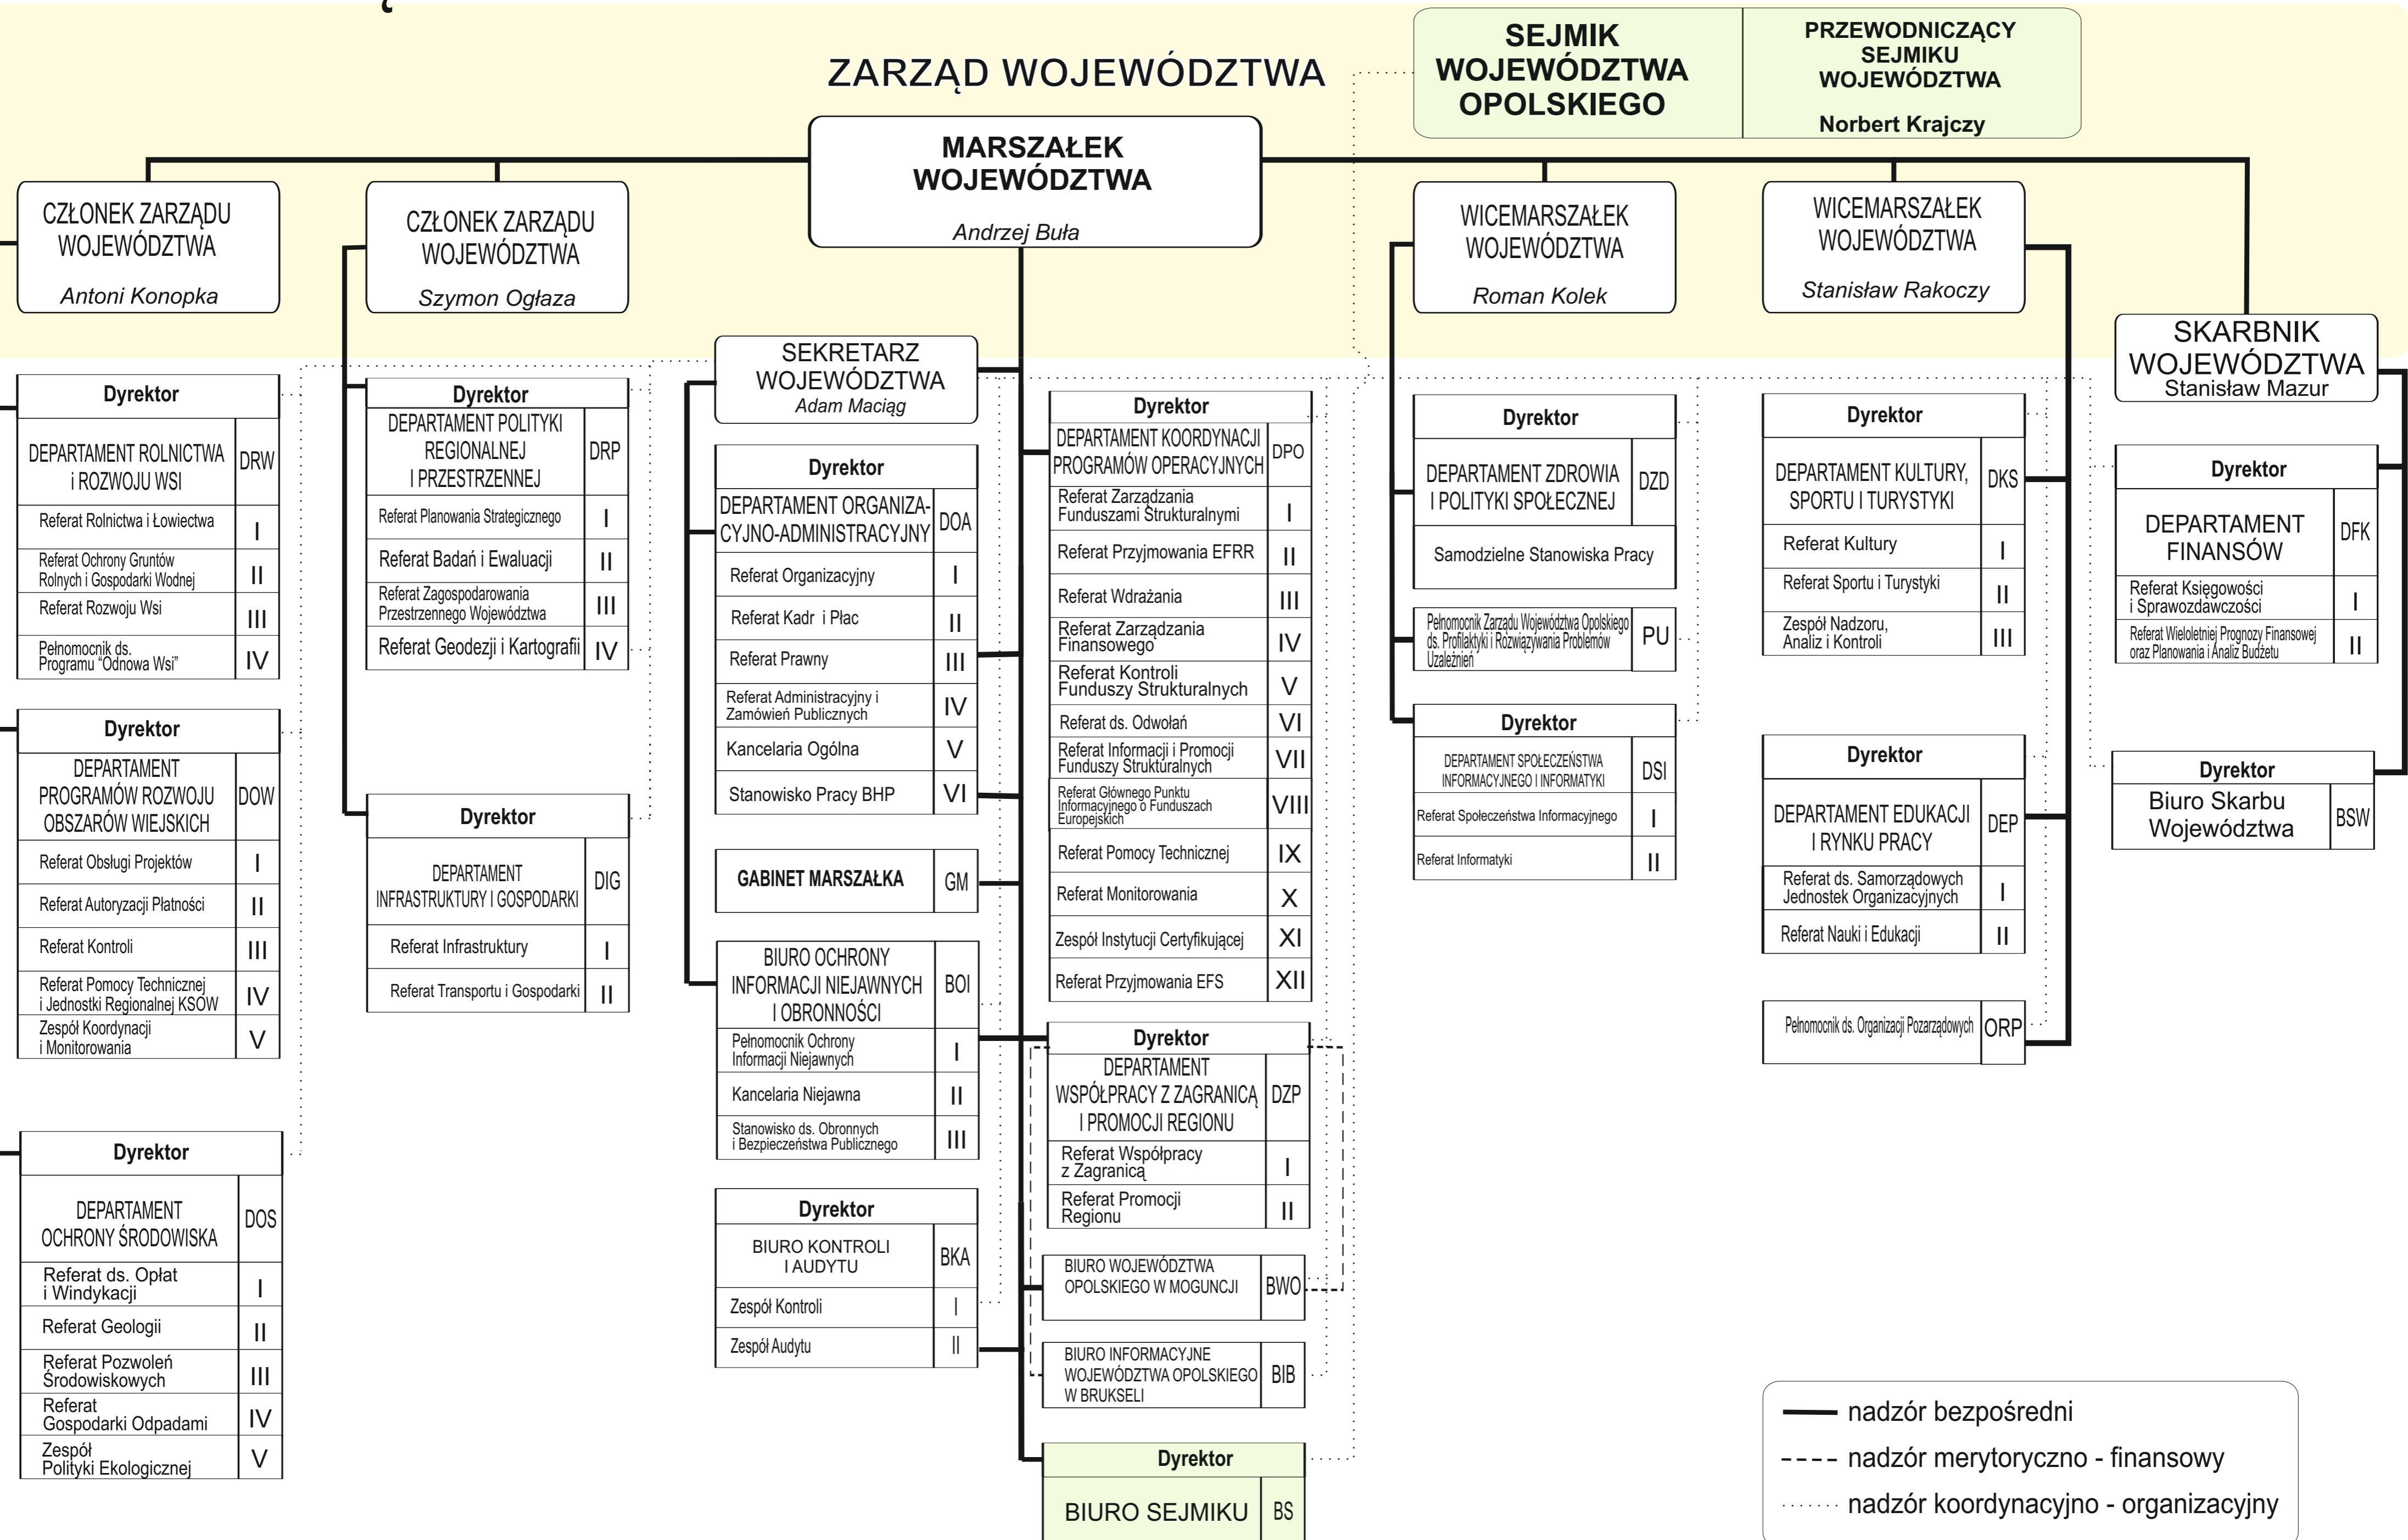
ZARZĄD WOJEWÓDZTWA

SEJMIK WOJEWÓDZTWA OPOLSKIEGO

PRZEWODNICZĄCY SEJMIKU WOJEWÓDZTWA
Norbert Krajczy

MARSZAŁEK WOJEWÓDZTWA
Andrzej Buła

CZŁONEK ZARZĄDU WOJEWÓDZTWA
Antoni Konopka

CZŁONEK ZARZĄDU WOJEWÓDZTWA
Szymon Ogłaza

WICEMARSZAŁEK WOJEWÓDZTWA
Roman Kolek

WICEMARSZAŁEK WOJEWÓDZTWA
Stanisław Rakoczy

SKARBNIK WOJEWÓDZTWA
Stanisław Mazur

SEKRETARZ WOJEWÓDZTWA
Adam Maciąg

| Dyrektor | |
|---|---|
| DEPARTAMENT ROLNICTWA i ROZWOJU WSI | DRW |
| Referat Rolnictwa i Łowiectwa | I |
| Referat Ochrony Gruntów Rolnych i Gospodarki Wodnej | II |
| Referat Rozwoju Wsi | III |
| Pełnomocnik ds. Programu "Odnowa Wsi" | IV |

| Dyrektor | |
|---|---|
| DEPARTAMENT PROGRAMÓW ROZWOJU OBSZARÓW WIEJSKICH | DOW |
| Referat Obsługi Projektów | I |
| Referat Autoryzacji Płatności | II |
| Referat Kontroli | III |
| Referat Pomocy Technicznej i Jednostki Regionalnej KSOW | IV |
| Zespół Koordynacji i Monitorowania | V |

| Dyrektor | |
|---|---|
| DEPARTAMENT OCHRONY ŚRODOWISKA | DOS |
| Referat ds. Opłat i Windykacji | I |
| Referat Geologii | II |
| Referat Pozwoleń Środowiskowych | III |
| Referat Gospodarki Odpadami | IV |
| Zespół Polityki Ekologicznej | V |

| Dyrektor | |
|---|---|
| DEPARTAMENT POLITYKI REGIONALNEJ I PRZESTRZENNEJ | DRP |
| Referat Planowania Strategicznego | I |
| Referat Badań i Ewaluacji | II |
| Referat Zagospodarowania Przestrzennego Województwa | III |
| Referat Geodezji i Kartografii | IV |

| Dyrektor | |
|---|---|
| DEPARTAMENT INFRASTRUKTURY I GOSPODARKI | DIG |
| Referat Infrastruktury | I |
| Referat Transportu i Gospodarki | II |

| Dyrektor | |
|---|---|
| DEPARTAMENT ORGANIZACYJNO-ADMINISTRACYJNY | DOA |
| Referat Organizacyjny | I |
| Referat Kadr i Płac | II |
| Referat Prawny | III |
| Referat Administracyjny i Zamówień Publicznych | IV |
| Kancelaria Ogólna | V |
| Stanowisko Pracy BHP | VI |

| GABINET MARSZAŁKA | GM |
|---|---|

| BIURO OCHRONY INFORMACJI NIEJAWNYCH I OBRONNOŚCI | BOI |
|---|---|
| Pełnomocnik Ochrony Informacji Niejawnych | I |
| Kancelaria Niejawna | II |
| Stanowisko ds. Obronnych i Bezpieczeństwa Publicznego | III |

| Dyrektor | |
|---|---|
| BIURO KONTROLI I AUDYTU | BKA |
| Zespół Kontroli | I |
| Zespół Audytu | II |

| Dyrektor | |
|---|---|
| DEPARTAMENT KOORDYNACJI PROGRAMÓW OPERACYJNYCH | DPO |
| Referat Zarządzania Funduszami Strukturalnymi | I |
| Referat Przyjmowania EFRR | II |
| Referat Wdrażania | III |
| Referat Zarządzania Finansowego | IV |
| Referat Kontroli Funduszy Strukturalnych | V |
| Referat ds. Odwołań | VI |
| Referat Informacji i Promocji Funduszy Strukturalnych | VII |
| Referat Głównego Punktu Informacyjnego o Funduszach Europejskich | VIII |
| Referat Pomocy Technicznej | IX |
| Referat Monitorowania | X |
| Zespół Instytucji Certyfikującej | XI |
| Referat Przyjmowania EFS | XII |

| Dyrektor | |
|---|---|
| DEPARTAMENT WSPÓŁPRACY Z ZAGRANICĄ I PROMOCJI REGIONU | DZP |
| Referat Współpracy z Zagranicą | I |
| Referat Promocji Regionu | II |

| BIURO WOJEWÓDZTWA OPOLSKIEGO W MOGUNCJI | BWO |
|---|---|

| BIURO INFORMACYJNE WOJEWÓDZTWA OPOLSKIEGO W BRUKSELI | BIB |
|---|---|

| Dyrektor | |
|---|---|
| BIURO SEJMIKU | BS |

| Dyrektor | |
|---|---|
| DEPARTAMENT ZDROWIA I POLITYKI SPOŁECZNEJ | DZD |
| Samodzielne Stanowiska Pracy | |

| Pełnomocnik Zarządu Województwa Opolskiego ds. Profilaktyki i Rozwiązywania Problemów Uzależnień | PU |
|---|---|

| Dyrektor | |
|---|---|
| DEPARTAMENT SPOŁECZEŃSTWA INFORMACYJNEGO I INFORMATYKI | DSI |
| Referat Społeczeństwa Informacyjnego | I |
| Referat Informatyki | II |

| Dyrektor | |
|---|---|
| DEPARTAMENT KULTURY, SPORTU I TURYSTYKI | DKS |
| Referat Kultury | I |
| Referat Sportu i Turystyki | II |
| Zespół Nadzoru, Analiz i Kontroli | III |

| Dyrektor | |
|---|---|
| DEPARTAMENT EDUKACJI I RYNKU PRACY | DEP |
| Referat ds. Samorządowych Jednostek Organizacyjnych | I |
| Referat Nauki i Edukacji | II |

| Pełnomocnik ds. Organizacji Pozarządowych | ORP |
|---|---|

| Dyrektor | |
|---|---|
| DEPARTAMENT FINANSÓW | DFK |
| Referat Księgowości i Sprawozdawczości | I |
| Referat Wieloletniej Prognozy Finansowej oraz Planowania i Analiz Budżetu | II |

| Dyrektor | |
|---|---|
| Biuro Skarbu Województwa | BSW |

nadzór bezpośredni
nadzór merytoryczno - finansowy
nadzór koordynacyjno - organizacyjny